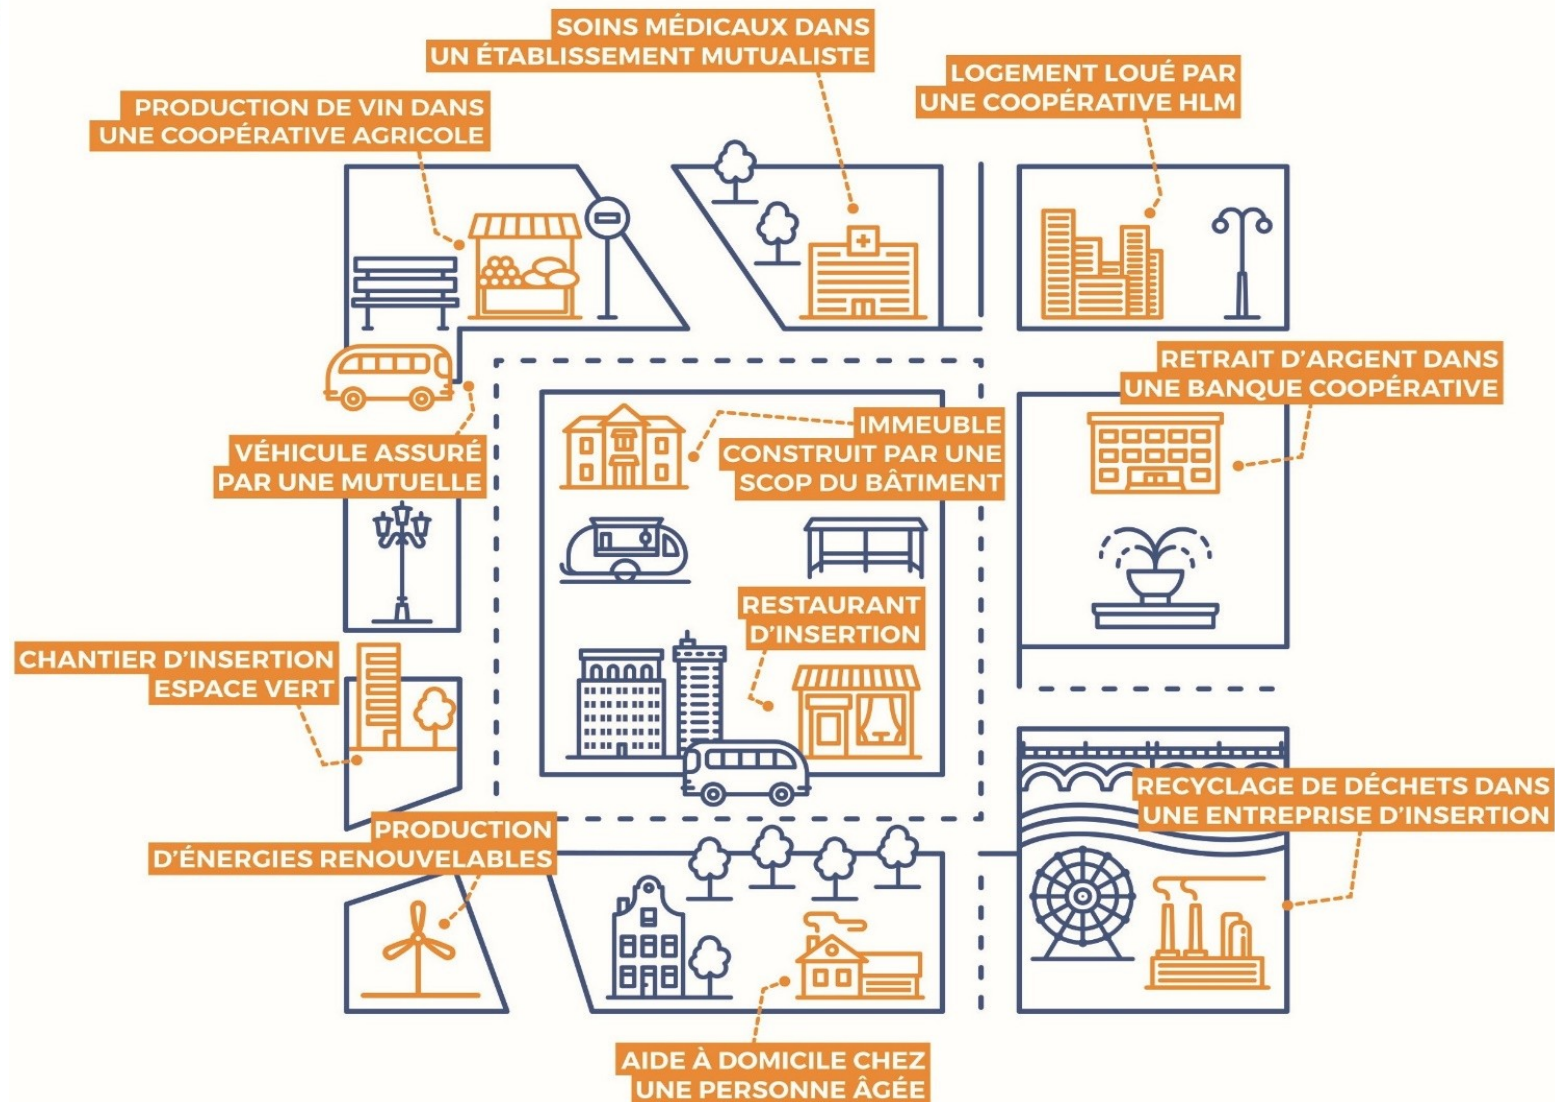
SOINS MÉDICAUX DANS UN ÉTABLISSEMENT MUTUALISTE

PRODUCTION DE VIN DANS UNE COOPÉRATIVE AGRICOLE

LOGEMENT LOUÉ PAR UNE COOPÉRATIVE HLM

RETRAIT D'ARGENT DANS UNE BANQUE COOPÉRATIVE

IMMEUBLE CONSTRUIT PAR UNE SCOP DU BÂTIMENT

VÉHICULE ASSURÉ PAR UNE MUTUELLE

RESTAURANT D'INSERTION

CHANTIER D'INSERTION ESPACE VERT

RECYCLAGE DE DÉCHETS DANS UNE ENTREPRISE D'INSERTION

PRODUCTION D'ÉNERGIES RENOUVELABLES

AIDE À DOMICILE CHEZ UNE PERSONNE ÂGÉE